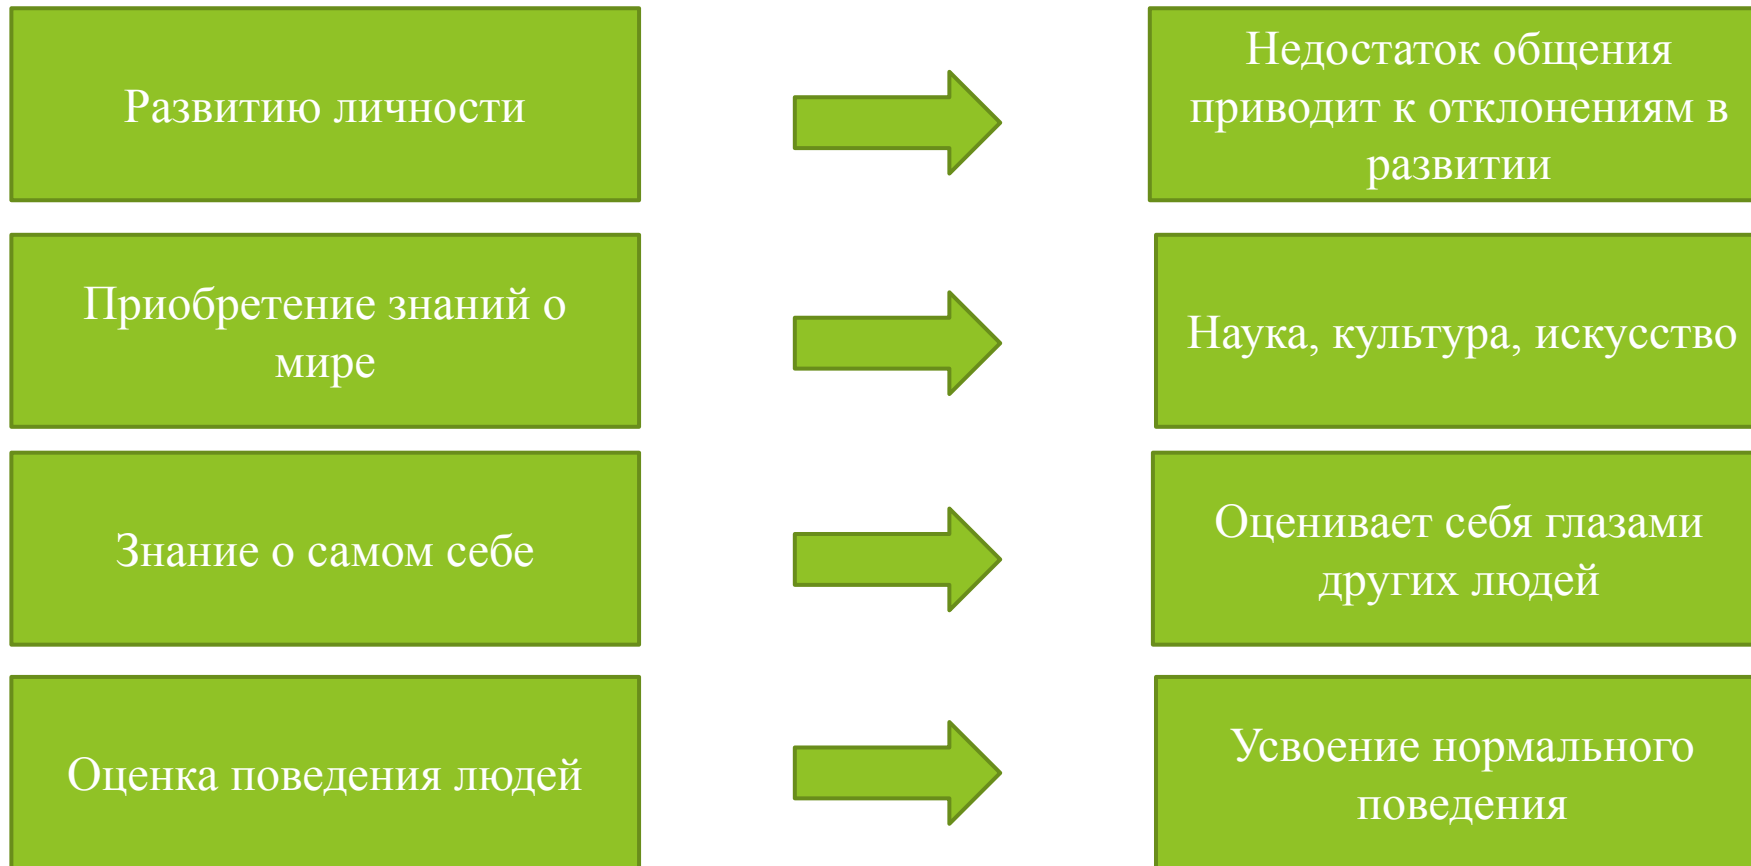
Развитию личности

Недостаток общения приводит к отклонениям в развитии

Приобретение знаний о мире

Наука, культура, искусство

Знание о самом себе

Оценивает себя глазами других людей

Оценка поведения людей

Усвоение нормального поведения